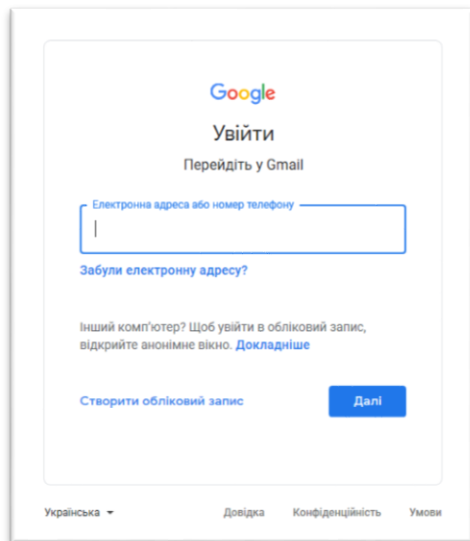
Google

Увійти

Перейдіть у Gmail

Електронна адреса або номер телефону

Забули електронну адресу?

Інший комп'ютер? Щоб увійти в обліковий запис, відкрийте анонімне вікно. Докладніше

Створити обліковий запис

Далі

Українська

Довідка

Конфіденційність

Умови